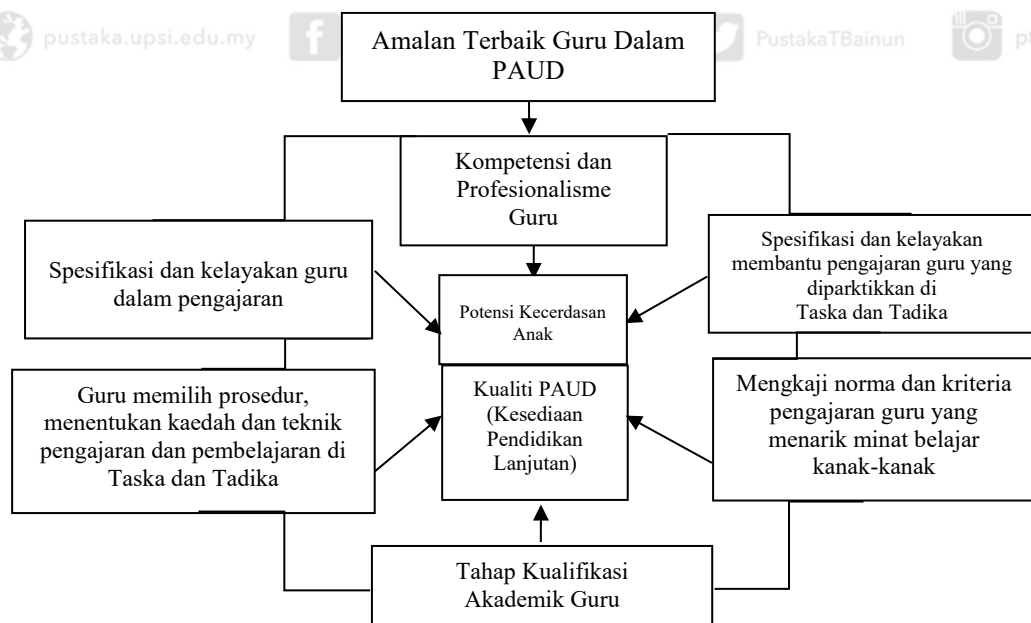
pustaka.upsi.edu.my

PustakaTBainun

pt

Amalan Terbaik Guru Dalam PAUD

Kompetensi dan Profesionalisme Guru

Spesifikasi dan kelayakan guru dalam pengajaran

Potensi Kecerdasan Anak

Spesifikasi dan kelayakan membantu pengajaran guru yang diparktikkan di Taska dan Tadika

Guru memilih prosedur, menentukan kaedah dan teknik pengajaran dan pembelajaran di Taska dan Tadika

Kualiti PAUD (Kesediaan Pendidikan Lanjutan)

Mengkaji norma dan kriteria pengajaran guru yang menarik minat belajar kanak-kanak

Tahap Kualifikasi Akademik Guru